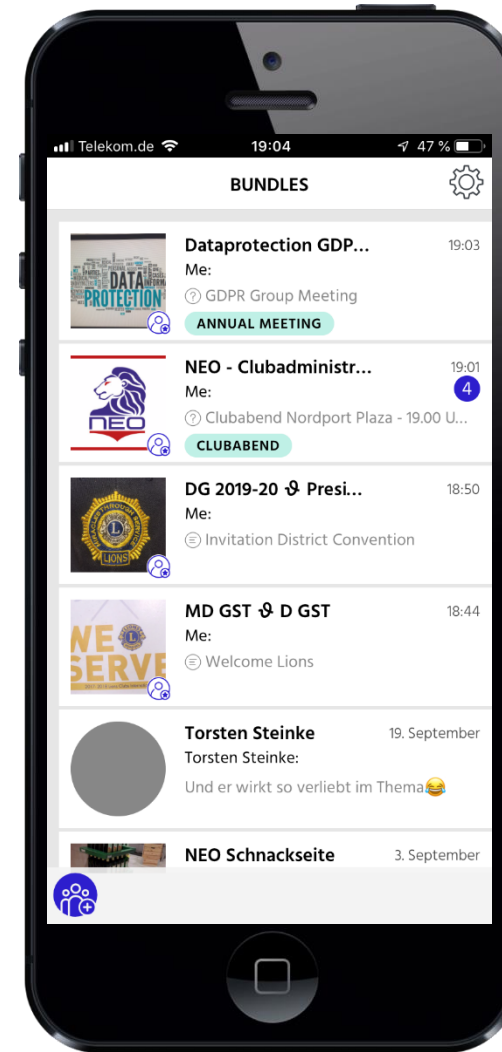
Telekom.de 19:04 47 %

BUNDLES

DATA PROTECTION

Dataprotection GDP... 19:03
Me:
GDPR Group Meeting
ANNUAL MEETING

NEO

NEO - Clubadministr... 19:01
Me: 4
Clubabend Nordport Plaza - 19.00 U...
CLUBABEND

LIONS

DG 2019-20 Presi... 18:50
Me:
Invitation District Convention

WE SERVE

MD GST D GST 18:44
Me:
Welcome Lions

Torsten Steinke 19. September
Torsten Steinke:
Und er wirkt so verliebt im Thema😂

NEO Schnackseite 3. September